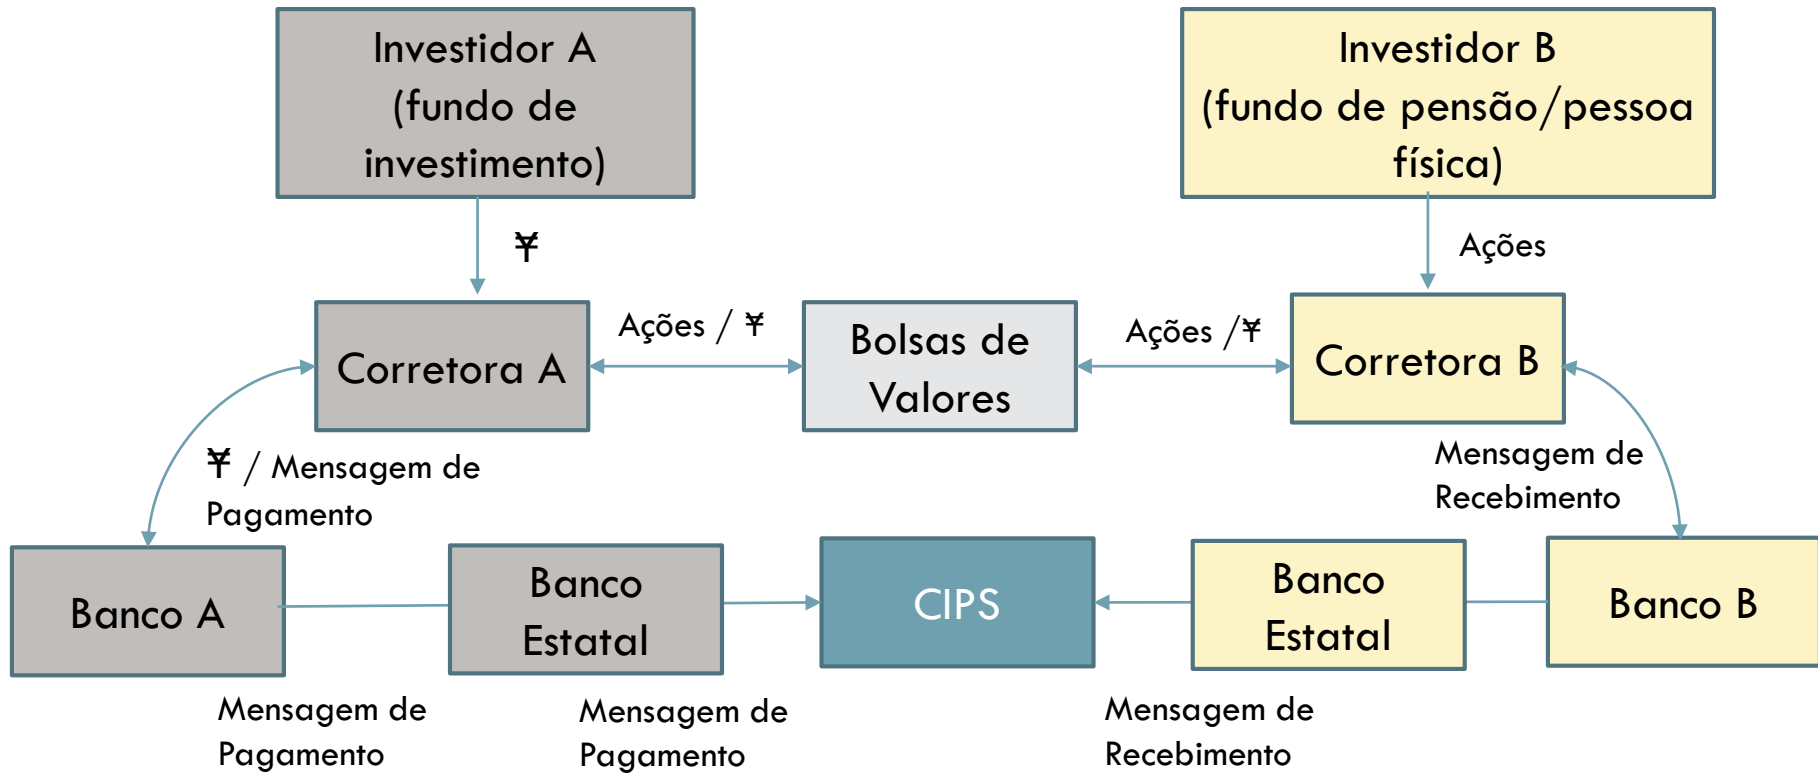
Investidor A (fundo de investimento)

Investidor B (fundo de pensão/pessoa física)

¥

Ações

Ações / ¥

Corretora A

Bolsas de Valores

Ações /¥

Corretora B

¥ / Mensagem de Pagamento

Mensagem de Recebimento

Banco A

Banco Estatal

CIPS

Banco Estatal

Banco B

Mensagem de Pagamento

Mensagem de Pagamento

Mensagem de Recebimento